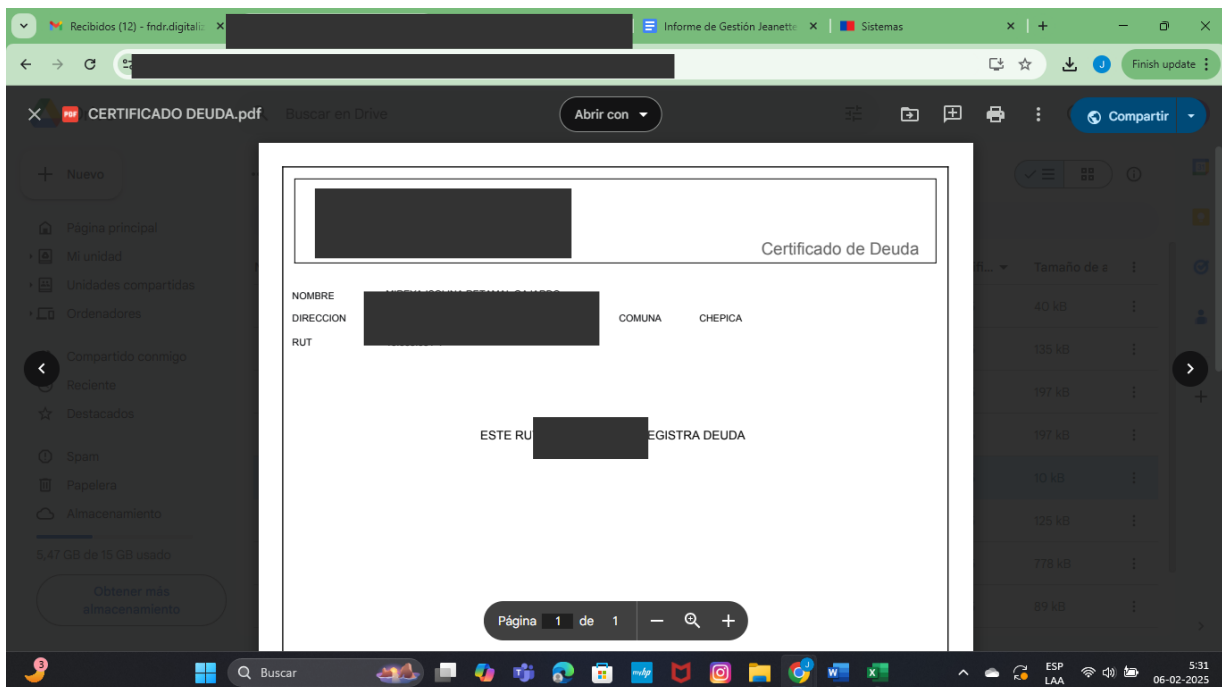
Recibidos (12) - fndr.digitali ×
Informe de Gestión Jeanette ×
Sistemas ×
Finish update
CERTIFICADO DEUDA.pdf
Buscar en Drive
Abrir con
Compartir
Nuevo
Página principal
Mi unidad
Unidades compartidas
Ordenadores
Compartido conmigo
Reciente
Destacados
Spam
Papelera
Almacenamiento
5,47 GB de 15 GB usado
Obtener más almacenamiento
Tamaño de a
40 kB
135 kB
197 kB
197 kB
10 kB
125 kB
778 kB
89 kB

Certificado de Deuda

NOMBRE
DIRECCION
COMUNA CHEPICA
RUT

ESTE RU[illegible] EGISTRA DEUDA

Página 1 de 1

Buscar
ESP LAA
5:31
06-02-2025